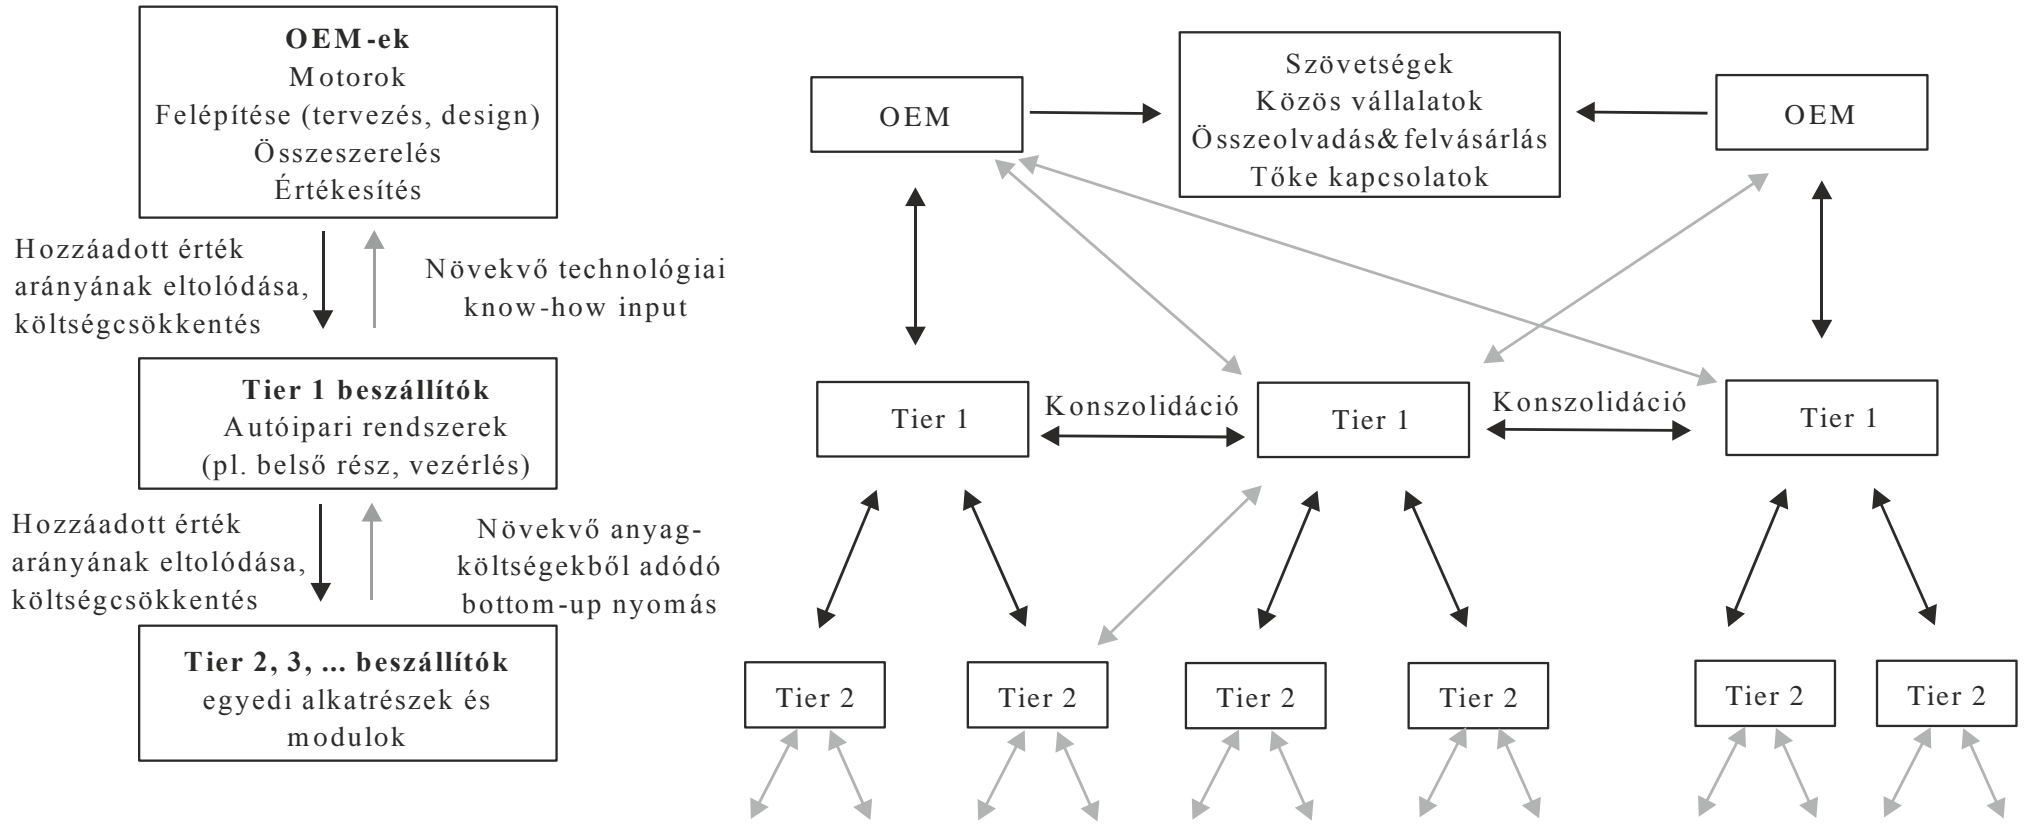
OEM-ek
Motorok
Felépítése (tervezés, design)
Összeszerelés
Értékesítés

Hozzáadott érték arányának eltolódása, költségcsökkentés

Növekvő technológiai know-how input

Tier 1 beszállítók
Autóipari rendszerek
(pl. belső rész, vezérlés)

Hozzáadott érték arányának eltolódása, költségcsökkentés

Növekvő anyagköltségekből adódó bottom-up nyomás

Tier 2, 3, ... beszállítók
egyedi alkatrészek és modulok

OEM

Szövetségek
Közös vállalatok
Összeolvadás&felvásárlás
Tőke kapcsolatok

OEM

Tier 1

Konszolidáció

Tier 1

Konszolidáció

Tier 1

Tier 2

Tier 2

Tier 2

Tier 2

Tier 2

Tier 2